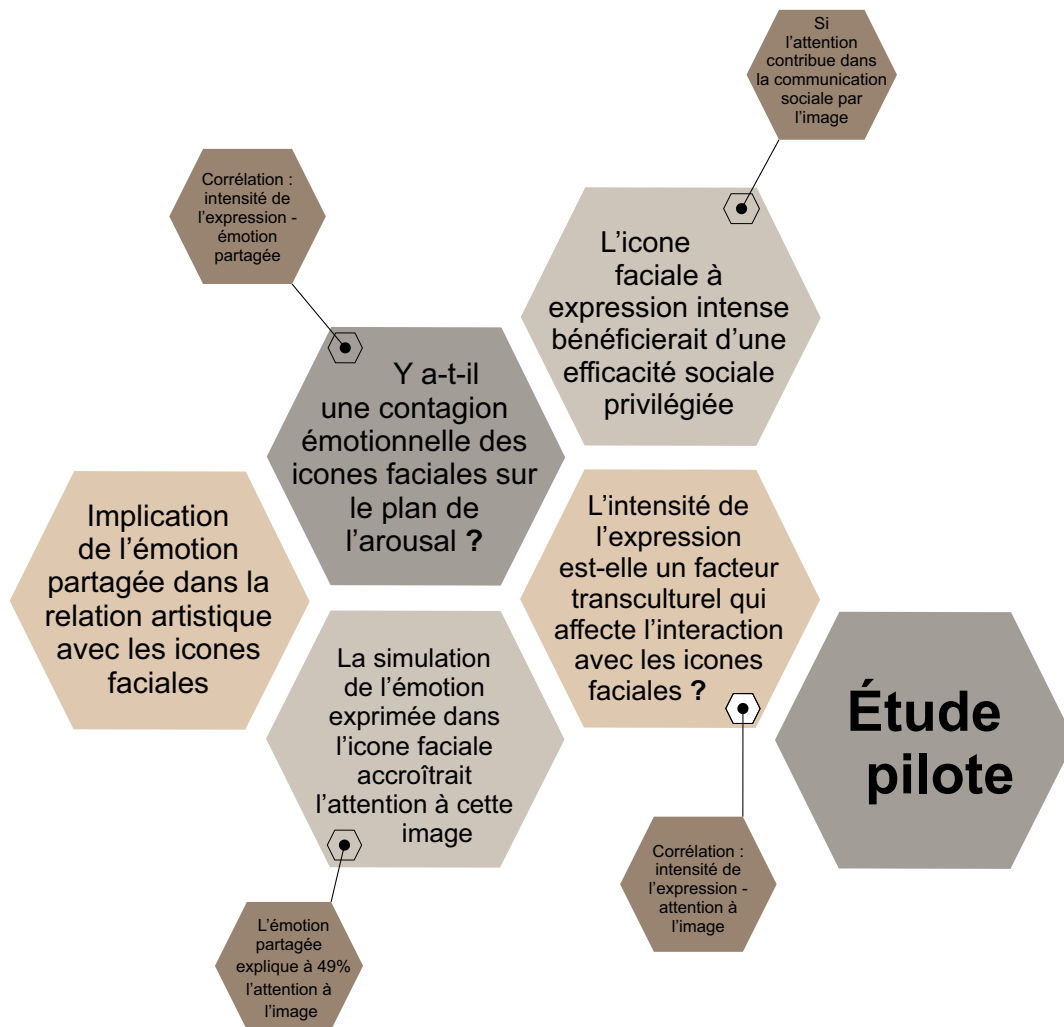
Si l’attention contribue dans la communication sociale par l’image

Corrélation : intensité de l’expression - émotion partagée

L’icone faciale à expression intense bénéficierait d’une efficacité sociale privilégiée

Y a-t-il une contagion émotionnelle des icones faciales sur le plan de l’arousal ?

Implication de l’émotion partagée dans la relation artistique avec les icones faciales

L’intensité de l’expression est-elle un facteur transculturel qui affecte l’interaction avec les icones faciales ?

La simulation de l’émotion exprimée dans l’icone faciale accroîtrait l’attention à cette image

Étude pilote

Corrélation : intensité de l’expression - attention à l’image

L’émotion partagée explique à 49% l’attention à l’image